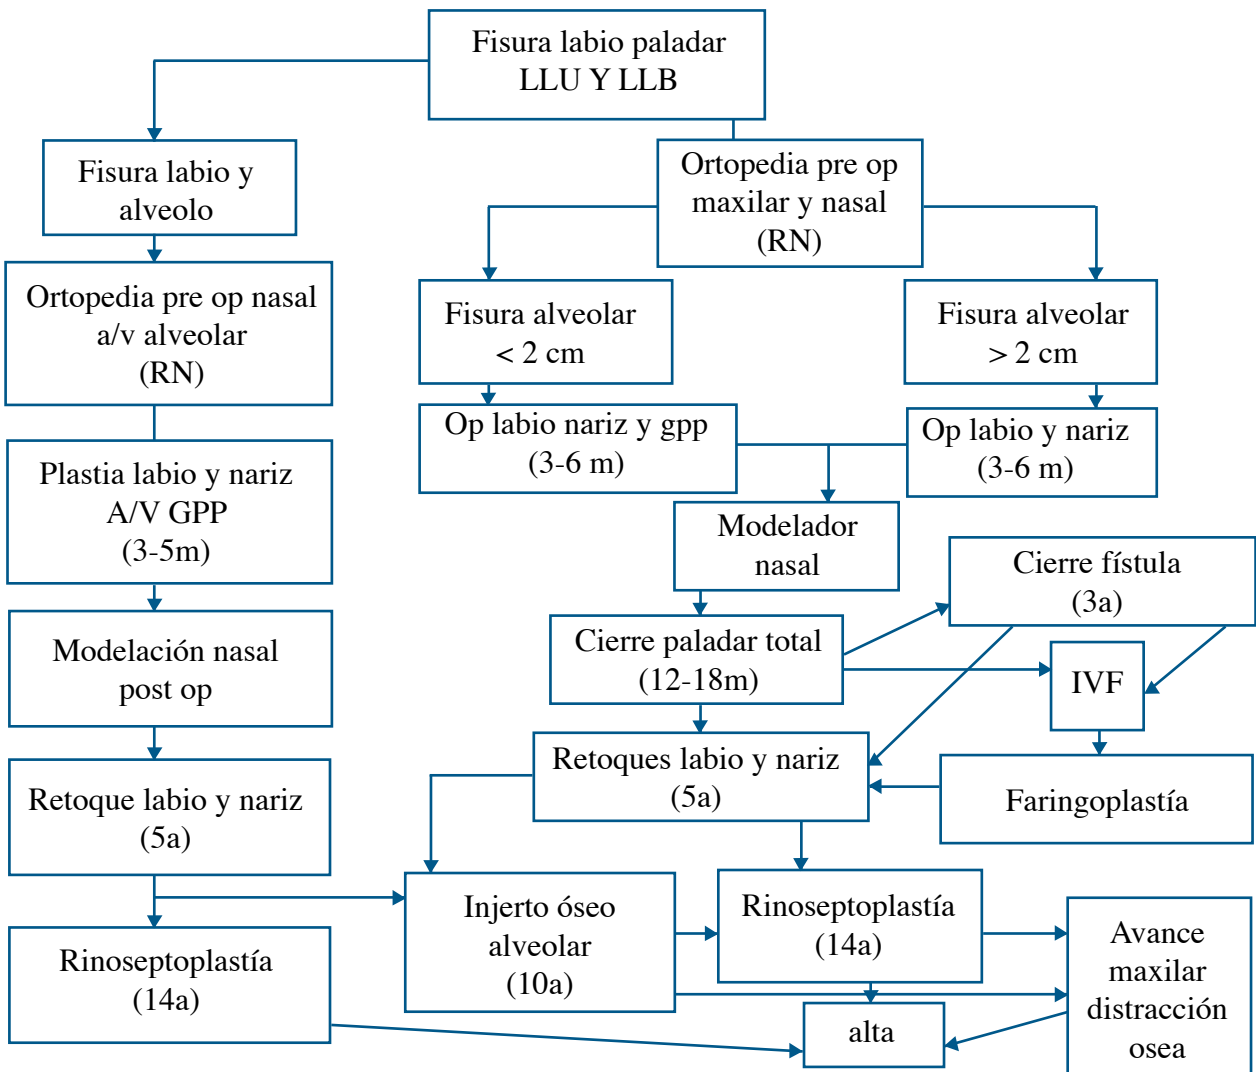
Fisura labio paladar LLU Y LLB

Fisura labio y alveolo

Ortopedia pre op nasal a/v alveolar (RN)

Plastia labio y nariz A/V GPP (3-5m)

Modelación nasal post op

Retoque labio y nariz (5a)

Rinoseptoplastía (14a)

Ortopedia pre op maxilar y nasal (RN)

Fisura alveolar < 2 cm

Fisura alveolar > 2 cm

Op labio nariz y gpp (3-6 m)

Op labio y nariz (3-6 m)

Modelador nasal

Cierre fístula (3a)

Cierre paladar total (12-18m)

IVF

Retoques labio y nariz (5a)

Faringoplastía

Injerto óseo alveolar (10a)

Rinoseptoplastía (14a)

Avance maxilar distracción osea

alta